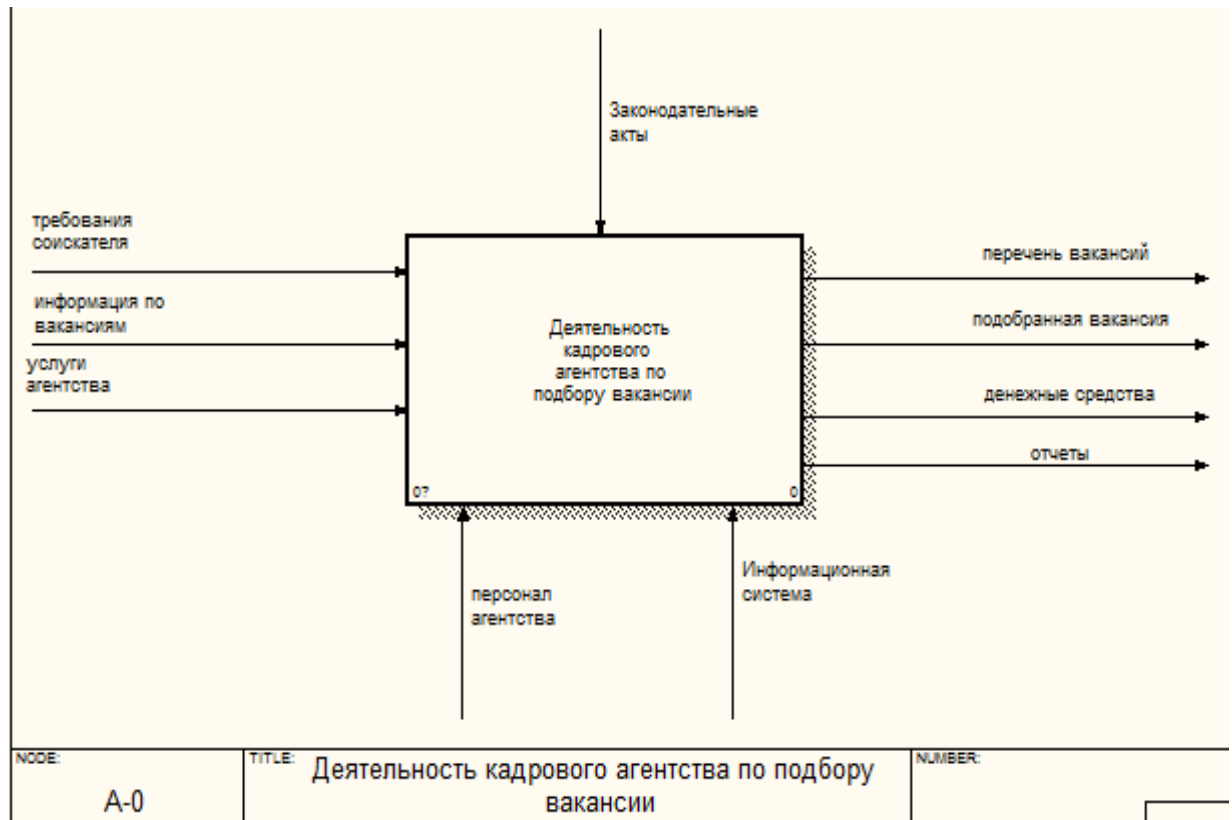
Законодательные акты

требования соискателя

информация по вакансиям

услуги агентства

Деятельность кадрового агентства по подбору вакансии

0?

0

перечень вакансий

подобранная вакансия

денежные средства

отчеты

персонал агентства

Информационная система

NODE:
A-0

TITLE:
Деятельность кадрового агентства по подбору вакансии

NUMBER: